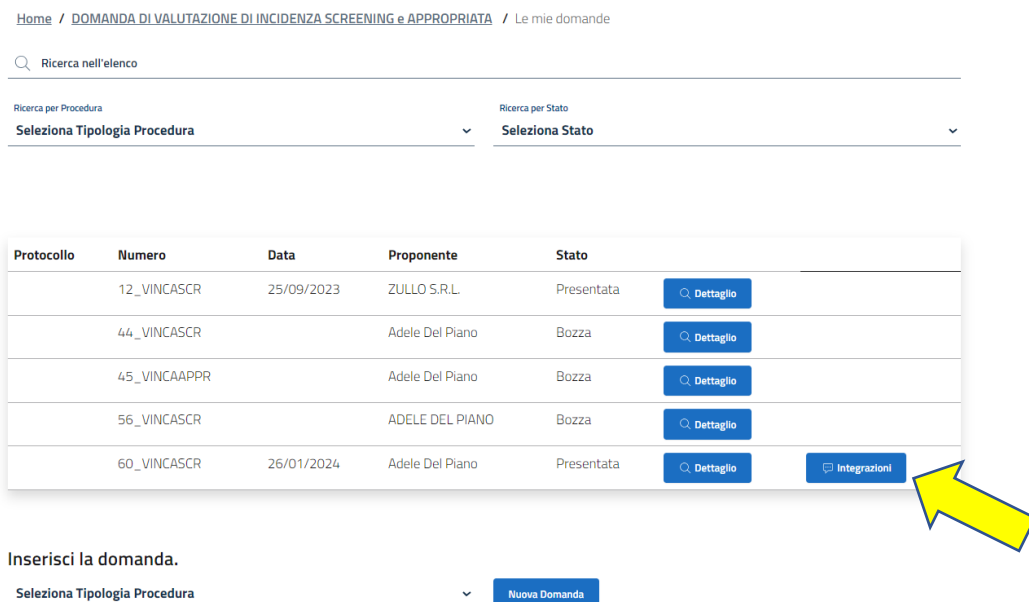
Home / DOMANDA DI VALUTAZIONE DI INCIDENZA SCREENING e APPROPRIATA / Le mie domande

Ricerca nell'elenco

Ricerca per Procedura
Seleziona Tipologia Procedura

Ricerca per Stato
Seleziona Stato

| Protocollo | Numero | Data | Proponente | Stato | | |
|---|---|---|---|---|---|---|
| | 12_VINCASCR | 25/09/2023 | ZULLO S.R.L. | Presentata | Dettaglio | |
| | 44_VINCASCR | | Adele Del Piano | Bozza | Dettaglio | |
| | 45_VINCAAPPR | | Adele Del Piano | Bozza | Dettaglio | |
| | 56_VINCASCR | | ADELE DEL PIANO | Bozza | Dettaglio | |
| | 60_VINCASCR | 26/01/2024 | Adele Del Piano | Presentata | Dettaglio | Integrazioni |

Inserisci la domanda.

Seleziona Tipologia Procedura

Nuova Domanda